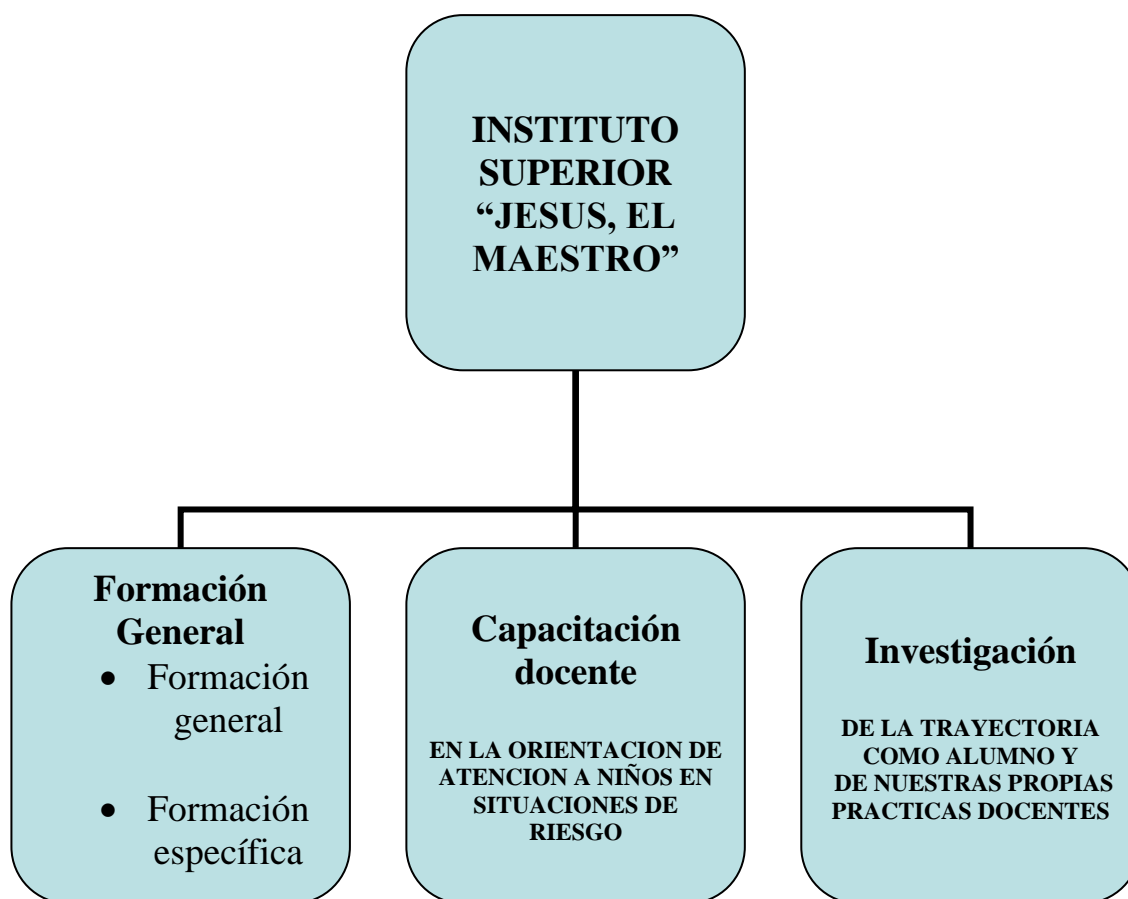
INSTITUTO SUPERIOR “JESUS, EL MAESTRO”

Formación General
• Formación general
• Formación específica

Capacitación docente

EN LA ORIENTACION DE ATENCION A NIÑOS EN SITUACIONES DE RIESGO

Investigación

DE LA TRAYECTORIA COMO ALUMNO Y DE NUESTRAS PROPIAS PRACTICAS DOCENTES